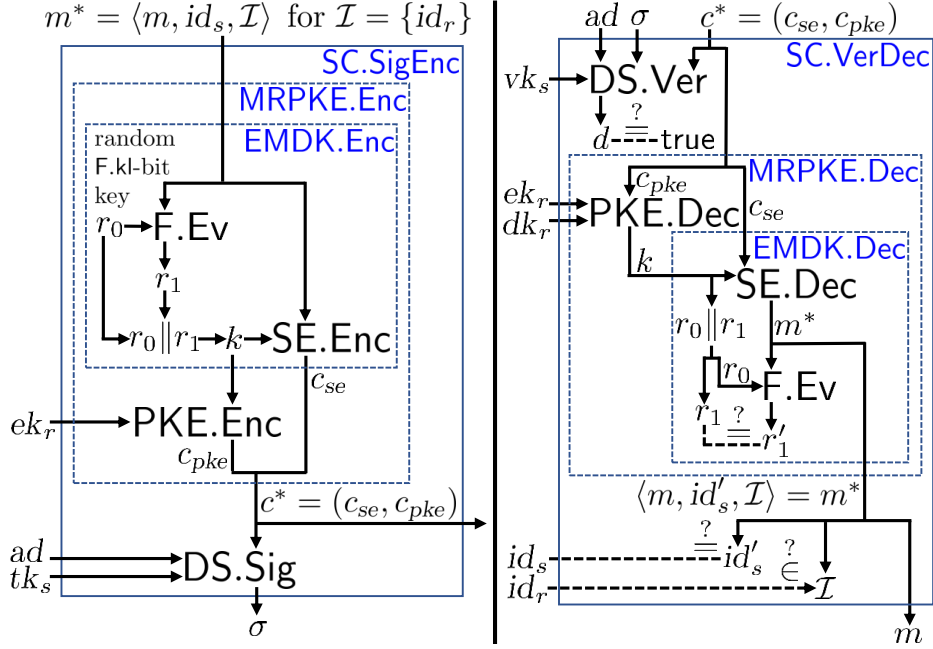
$m^* = \langle m, id_s, \mathcal{I} \rangle$ for $\mathcal{I} = \{id_r\}$

SC.SigEnc

MRPKE.Enc

EMDK.Enc

random F.kl-bit key

$r_0$ F.Ev

$r_1$

$r_0 \| r_1$ $k$ SE.Enc

$c_{se}$

$ek_r$ PKE.Enc

$c_{pke}$

$c^* = (c_{se}, c_{pke})$

$ad$

$tk_s$ DS.Sig

$\sigma$

$ad$ $\sigma$ $c^* = (c_{se}, c_{pke})$

SC.VerDec

$vk_s$ DS.Ver

$d \overset{?}{=}$ true

MRPKE.Dec

$c_{pke}$

$ek_r$

$dk_r$ PKE.Dec $c_{se}$

EMDK.Dec

$k$ SE.Dec

$r_0 \| r_1$ $m^*$

$r_0$ F.Ev

$r_1 \overset{?}{=} r_1'$

$\langle m, id_s', \mathcal{I} \rangle = m^*$

$id_s \overset{?}{=} id_s'$ $\overset{?}{\in}$

$id_r$ $\mathcal{I}$

$m$